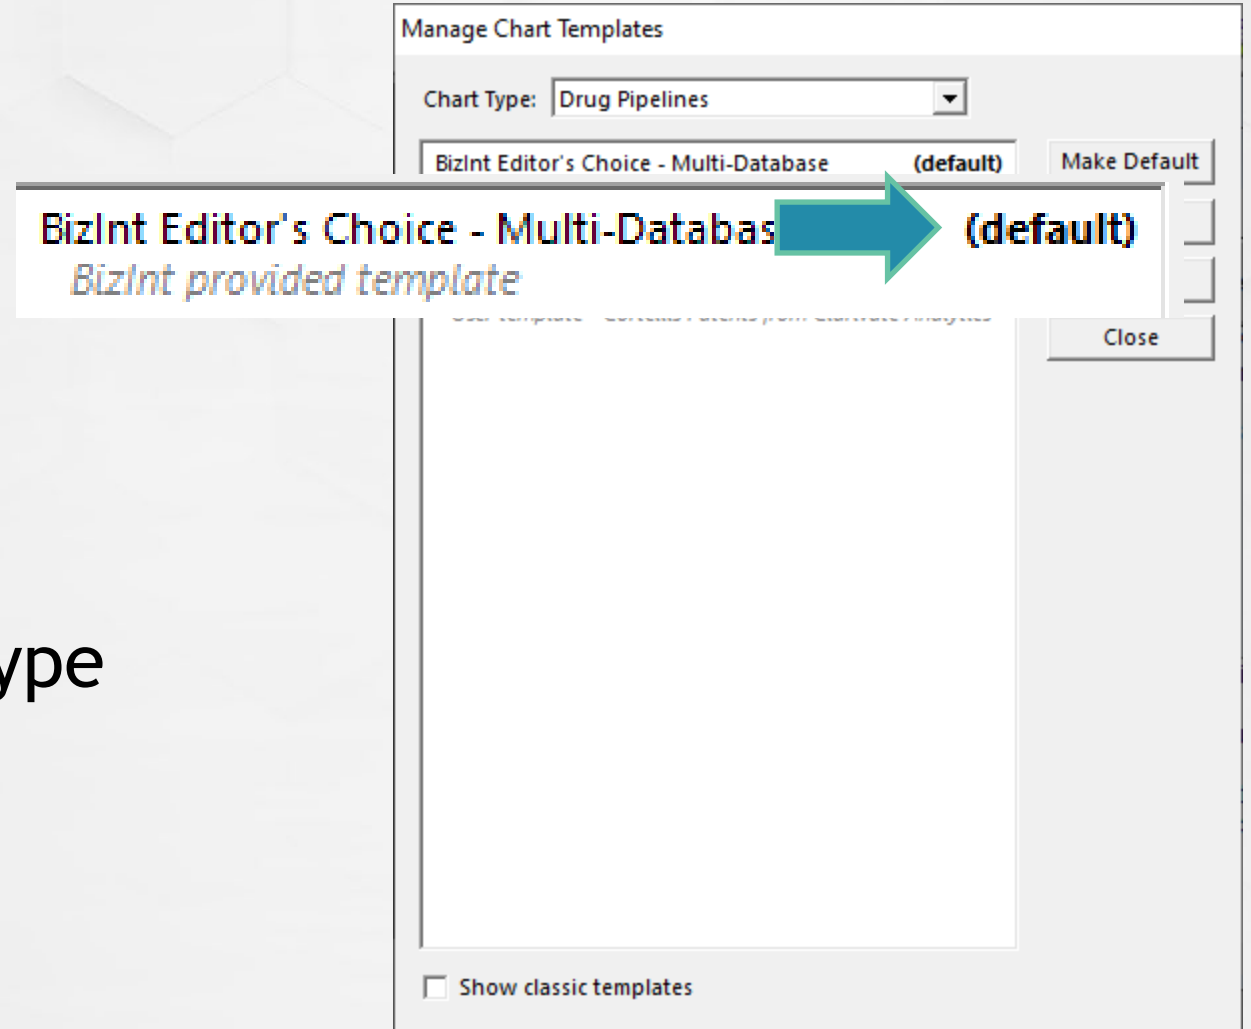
Manage Chart Templates

Chart Type: Drug Pipelines

BizInt Editor's Choice - Multi-Database (default)

Make Default

BizInt Editor's Choice - Multi-Databas (default)
BizInt provided template

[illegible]

Close

ype

Show classic templates